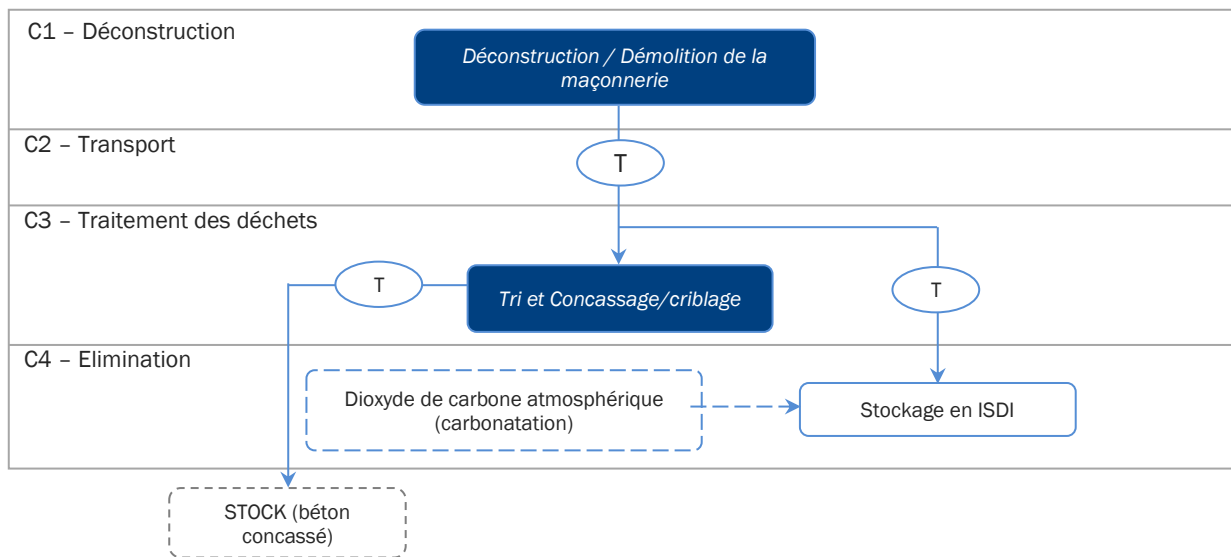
C1 – Déconstruction

Déconstruction / Démolition de la maçonnerie

C2 – Transport

T

C3 – Traitement des déchets

T

Tri et Concassage/criblage

T

C4 – Elimination

Dioxyde de carbone atmosphérique (carbonatation)

Stockage en ISDI

STOCK (béton concassé)